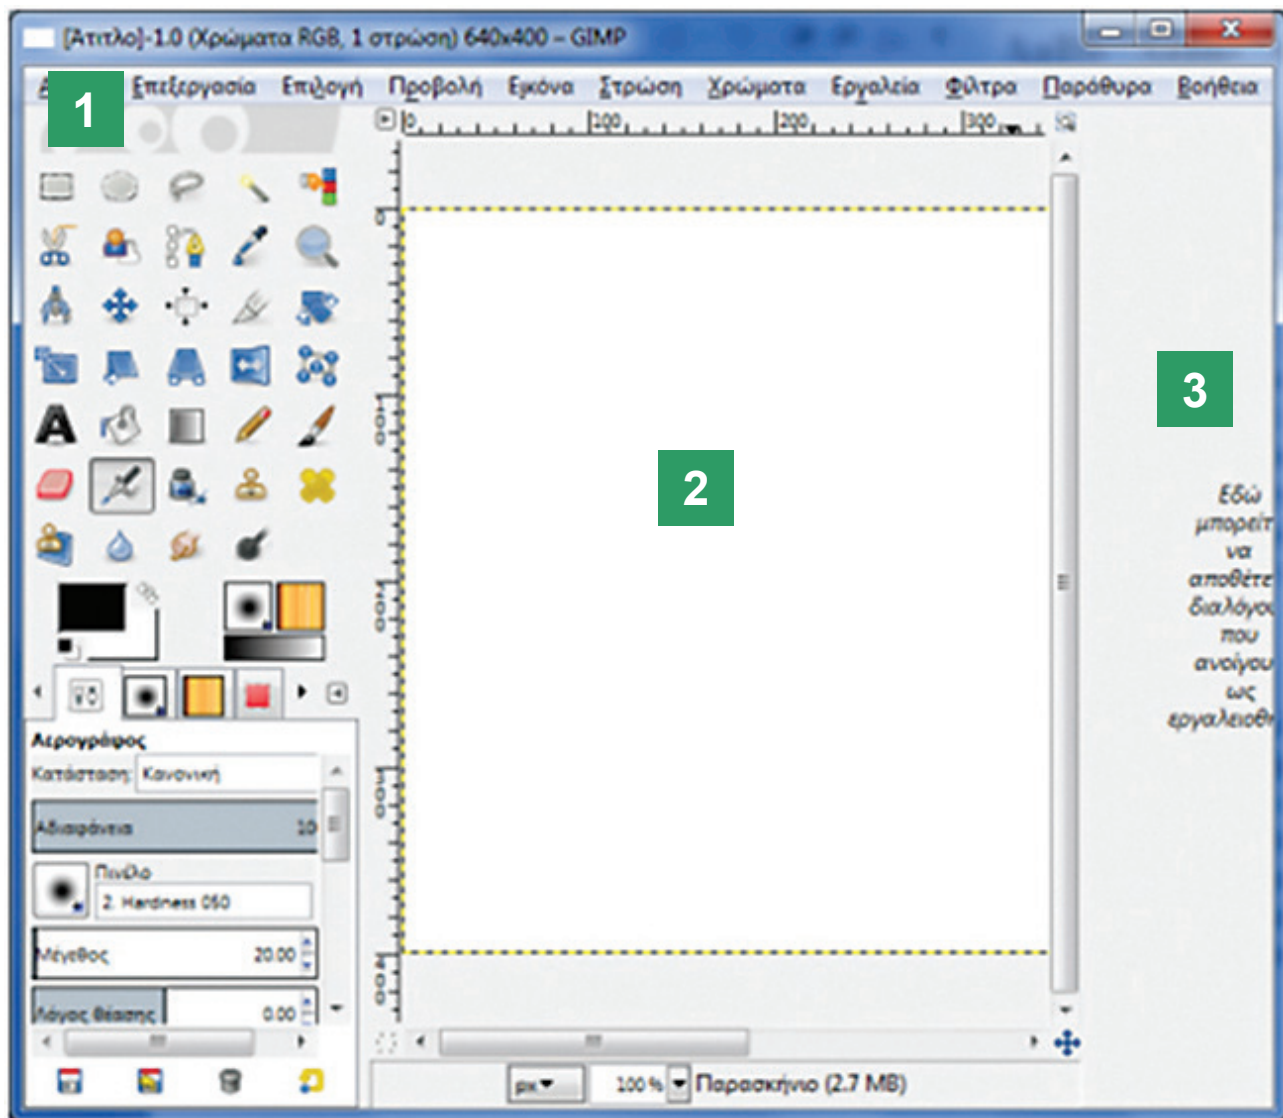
[Ατιτλο]-1.0 (Χρώματα RGB, 1 στρώση) 640x400 – GIMP

1

Επεξεργασία Επιλογή Προβολή Εικόνα Στρώση Χρώματα Εργαλεία Φίλτρα Παράθυρα Βοήθεια

0 100 200 300

0 100 200 300

2

3

Εδώ μπορεί να αποθέτε διαλόγου που ανοίγου ως εργαλειοθ

Αερογράφος
Κατάσταση: Κανονική
Αδιαφάνεια 10
Πινέλο
2. Hardness 050
Μέγεθος 20.00
Λόγος θέασης 0.00

px 100 % Παρασκήνιο (2.7 MB)